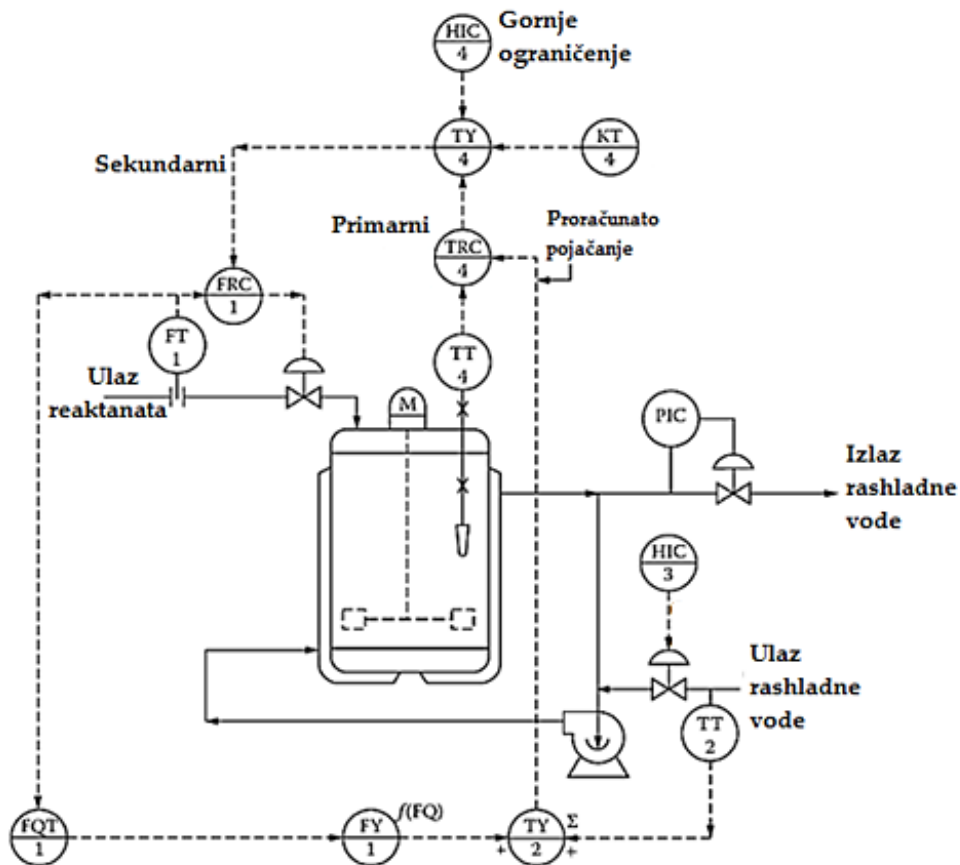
HIC
4
Gornje ograničenje

TY
4

KT
4

Sekundarni

Primarni

Proračunato pojačanje

TRC
4

FRC
1

FT
1

TT
4

Ulaz reaktanata

M

PIC

Izlaz rashladne vode

HIC
3

Ulaz rashladne vode

TT
2

FQT
1

FY
1
$f(FQ)$

TY
2
$\Sigma$
+
+